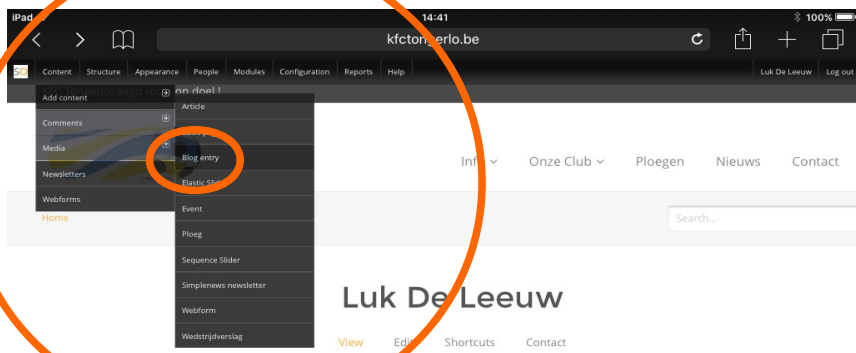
iPad
14:41
100%
kfctongerlo.be
Content Structure Appearance People Modules Configuration Reports Help
Luk De Leeuw Log out
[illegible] op doel !
Add content
Comments
Media
Newsletters
Webforms
Article
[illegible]
Blog entry
Elastic Sl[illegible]
Event
Ploeg
Sequence Slider
Simplenews newsletter
Webform
Wedstrijdverslag
Inf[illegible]
Onze Club
Ploegen
Nieuws
Contact
Home
Search...
Luk De Leeuw
View
Edi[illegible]
Shortcuts
Contact